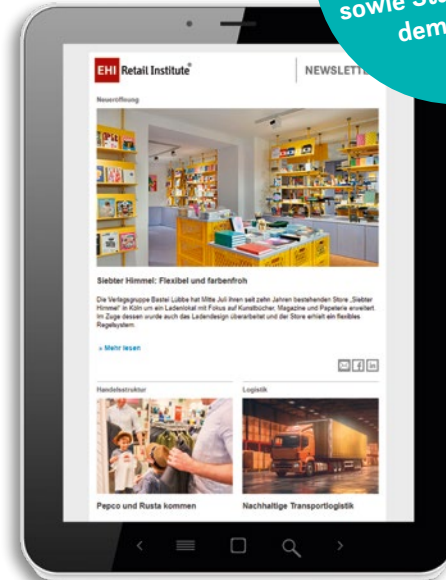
sowie St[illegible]
dem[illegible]

EHI Retail Institute®

NEWSLETTE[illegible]

Neueröffnung

Siebter Himmel: Flexibel und farbenfroh

Die Verlagsgruppe Bastei Lübbe hat Mitte Juli ihren seit zehn Jahren bestehenden Store „Siebter Himmel" in Köln um ein Ladenlokal mit Fokus auf Kunstbücher, Magazine und Papeterie erweitert. Im Zuge dessen wurde auch das Ladendesign überarbeitet und der Store erhielt ein flexibles Regalsystem.

» Mehr lesen

Handelsstruktur

Logistik

Pepco und Rusta kommen

Nachhaltige Transportlogistik